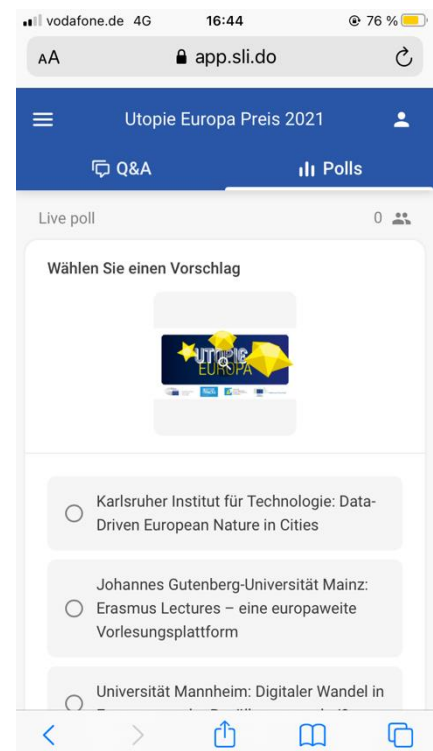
vodafone.de 4G 16:44 76 %

AA app.sli.do

Utopie Europa Preis 2021

Q&A Polls

Live poll 0

Wählen Sie einen Vorschlag

UTOPIE EUROPA

Karlsruher Institut für Technologie: Data-Driven European Nature in Cities

Johannes Gutenberg-Universität Mainz: Erasmus Lectures – eine europaweite Vorlesungsplattform

Universität Mannheim: Digitaler Wandel in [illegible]